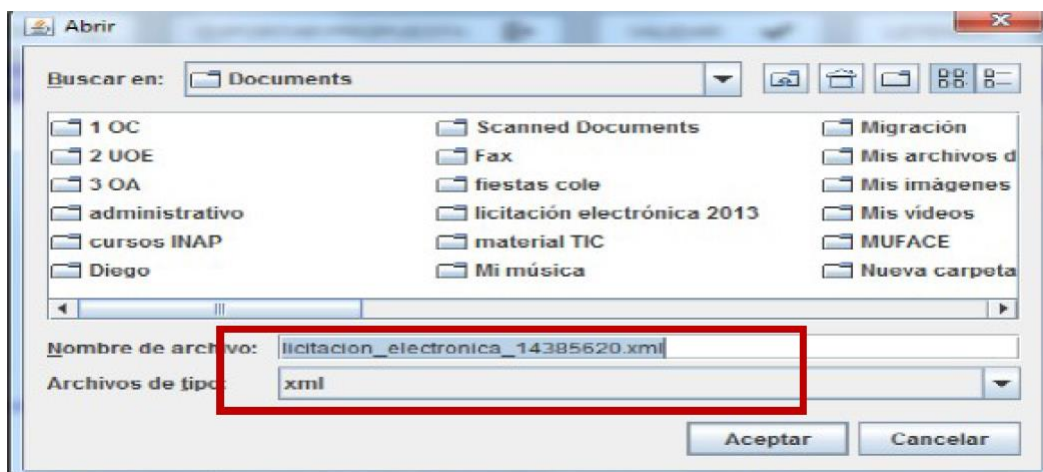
Abrir

Buscar en: Documents

1 OC
2 UOE
3 OA
administrativo
cursos INAP
Diego

Scanned Documents
Fax
fiestas cole
licitación electrónica 2013
material TIC
Mi música

Migración
Mis archivos d
Mis imágenes
Mis vídeos
MUFACE
Nueva carpeta

Nombre de archivo: licitacion_electronica_14385620.xml
Archivos de tipo: xml

Aceptar
Cancelar